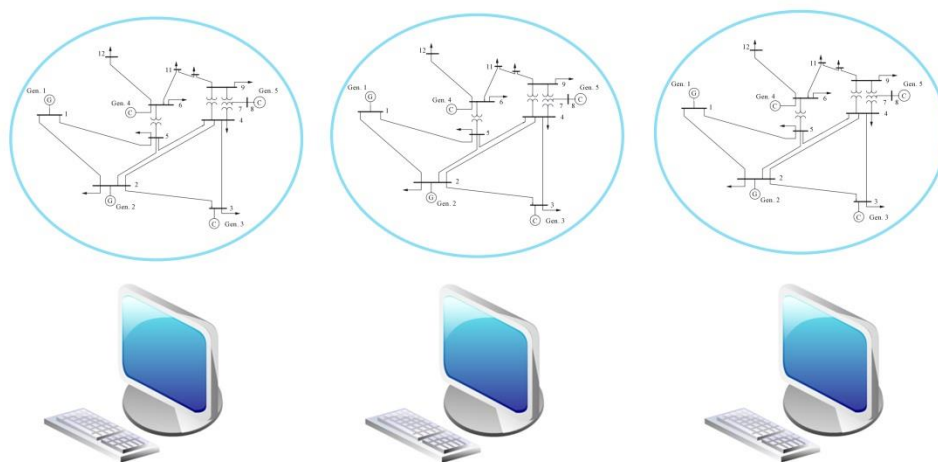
12
11
9
Gen. 1
G
Gen. 4
C
6
7
8
C
Gen. 5
1
5
4
2
G
Gen. 2
3
C
Gen. 3

12
11
9
Gen. 1
G
Gen. 4
C
6
7
8
C
Gen. 5
1
5
4
2
G
Gen. 2
3
C
Gen. 3

12
11
9
Gen. 1
G
Gen. 4
C
6
7
8
C
Gen. 5
1
5
4
2
G
Gen. 2
3
C
Gen. 3